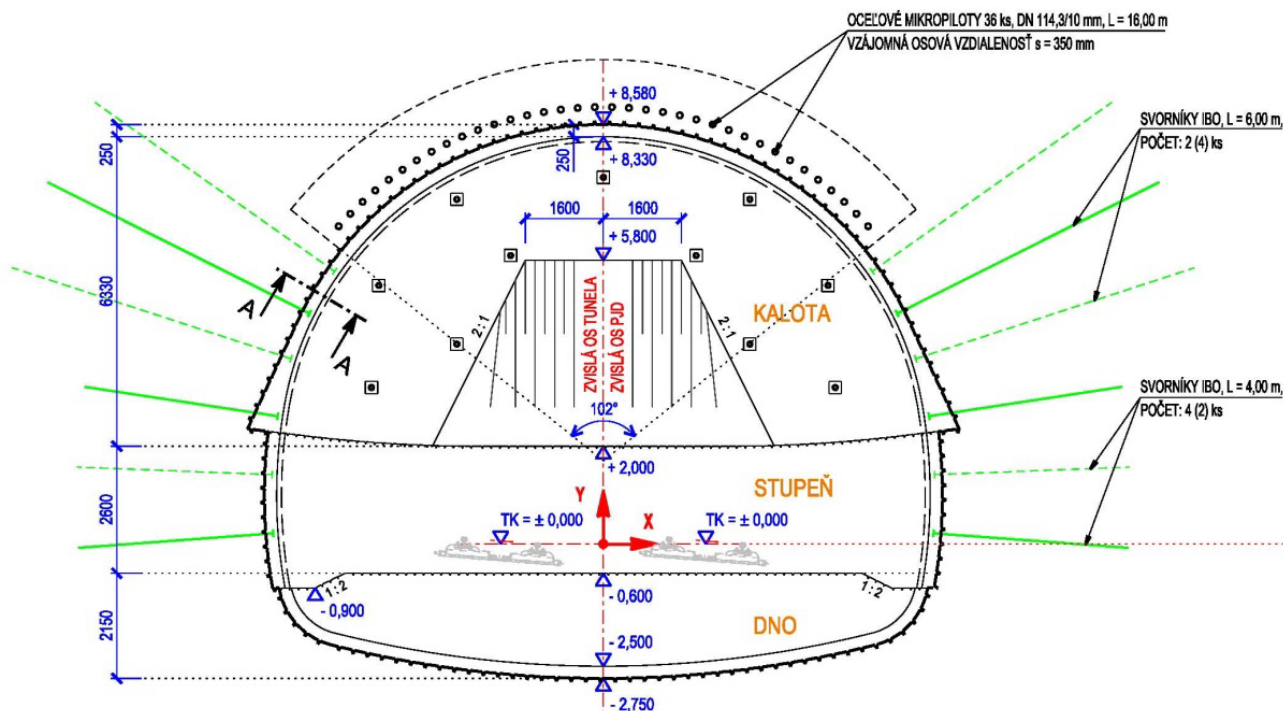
OCEĽOVÉ MIKROPILOTY 36 ks, DN 114,3/10 mm, L = 16,00 m
VZÁJOMNÁ OSOVÁ VZDIALENOSŤ s = 350 mm

SVORNÍKY IBO, L = 6,00 m,
POČET: 2 (4) ks

SVORNÍKY IBO, L = 4,00 m,
POČET: 4 (2) ks

+ 8,580
+ 8,330
250
250
1600
1600
+ 5,800
6330
A
A
2:1
2:1
ZVISLÁ OS TUNELA
ZVISLÁ OS PJD
KALOTA
102°
+ 2,000
STUPEŇ
2600
Y
X
TK = ± 0,000
TK = ± 0,000
1:2
1:2
- 0,900
- 0,600
2150
DNO
- 2,500
- 2,750